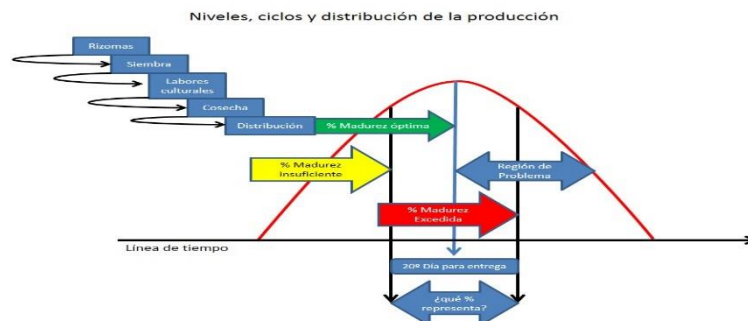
Niveles, ciclos y distribución de la producción

Rizomas

Siembra

Labores culturales

Cosecha

Distribución

% Madurez óptima

% Madurez insuficiente

Región de Problema

% Madurez Excedida

Línea de tiempo

20º Día para entrega

¿qué % representa?